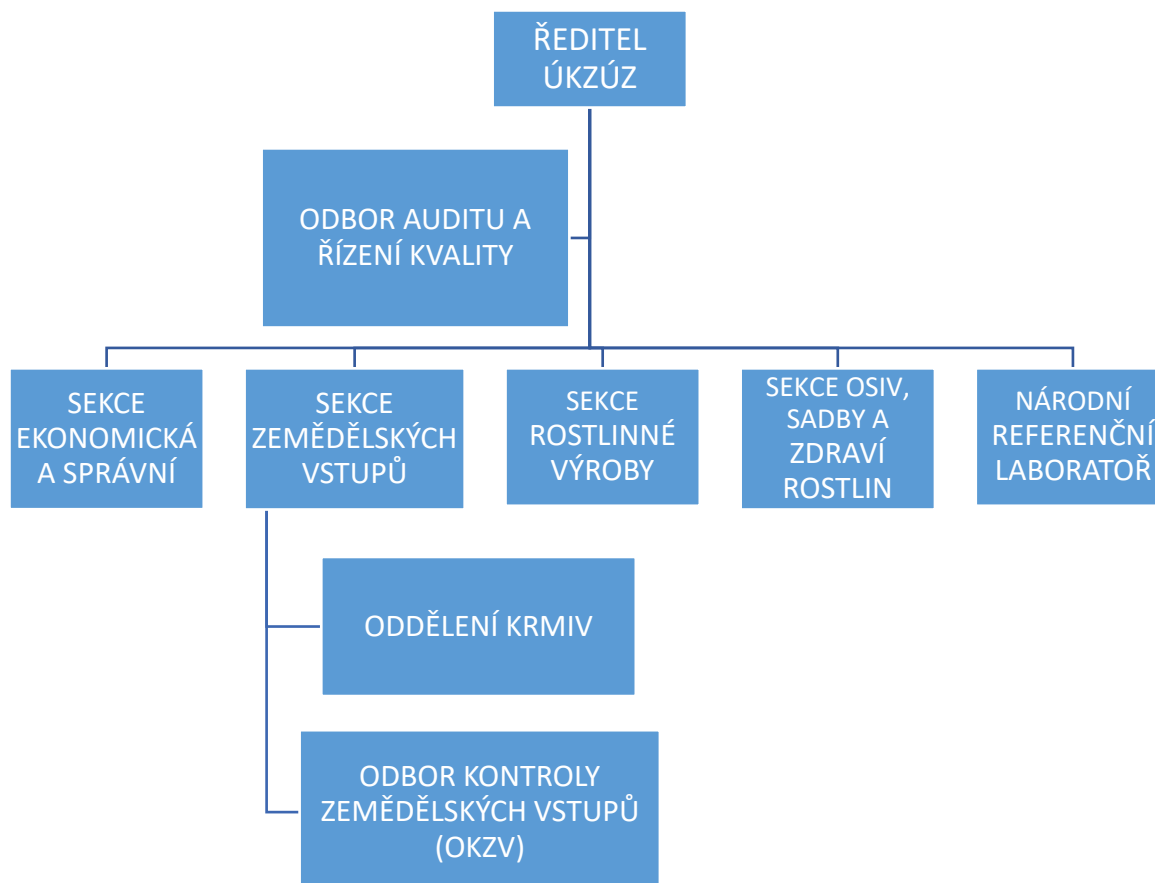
ŘEDITEL ÚKZÚZ

ODBOR AUDITU A ŘÍZENÍ KVALITY

SEKCE EKONOMICKÁ A SPRÁVNÍ

SEKCE ZEMĚDĚLSKÝCH VSTUPŮ

SEKCE ROSTLINNÉ VÝROBY

SEKCE OSIV, SADBY A ZDRAVÍ ROSTLIN

NÁRODNÍ REFERENČNÍ LABORATOŘ

ODDĚLENÍ KRMIV

ODBOR KONTROLY ZEMĚDĚLSKÝCH VSTUPŮ (OKZV)